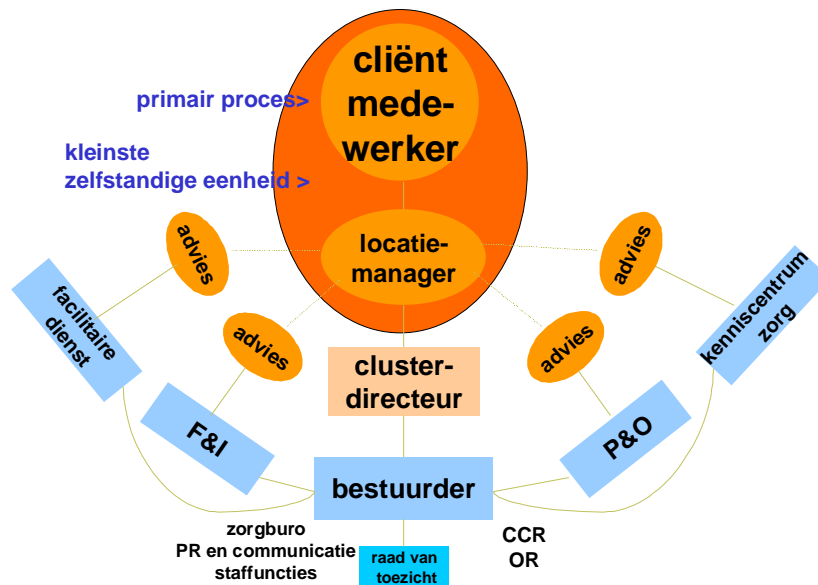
cliënt
mede-
werker

primair proces>

kleinste
zelfstandige eenheid >

locatie-
manager

advies

advies

facilitaire
dienst

advies

advies

kenniscentrum
zorg

cluster-
directeur

F&I

P&O

bestuurder

zorgburo
PR en communicatie
staffuncties

raad van
toezicht

CCR
OR